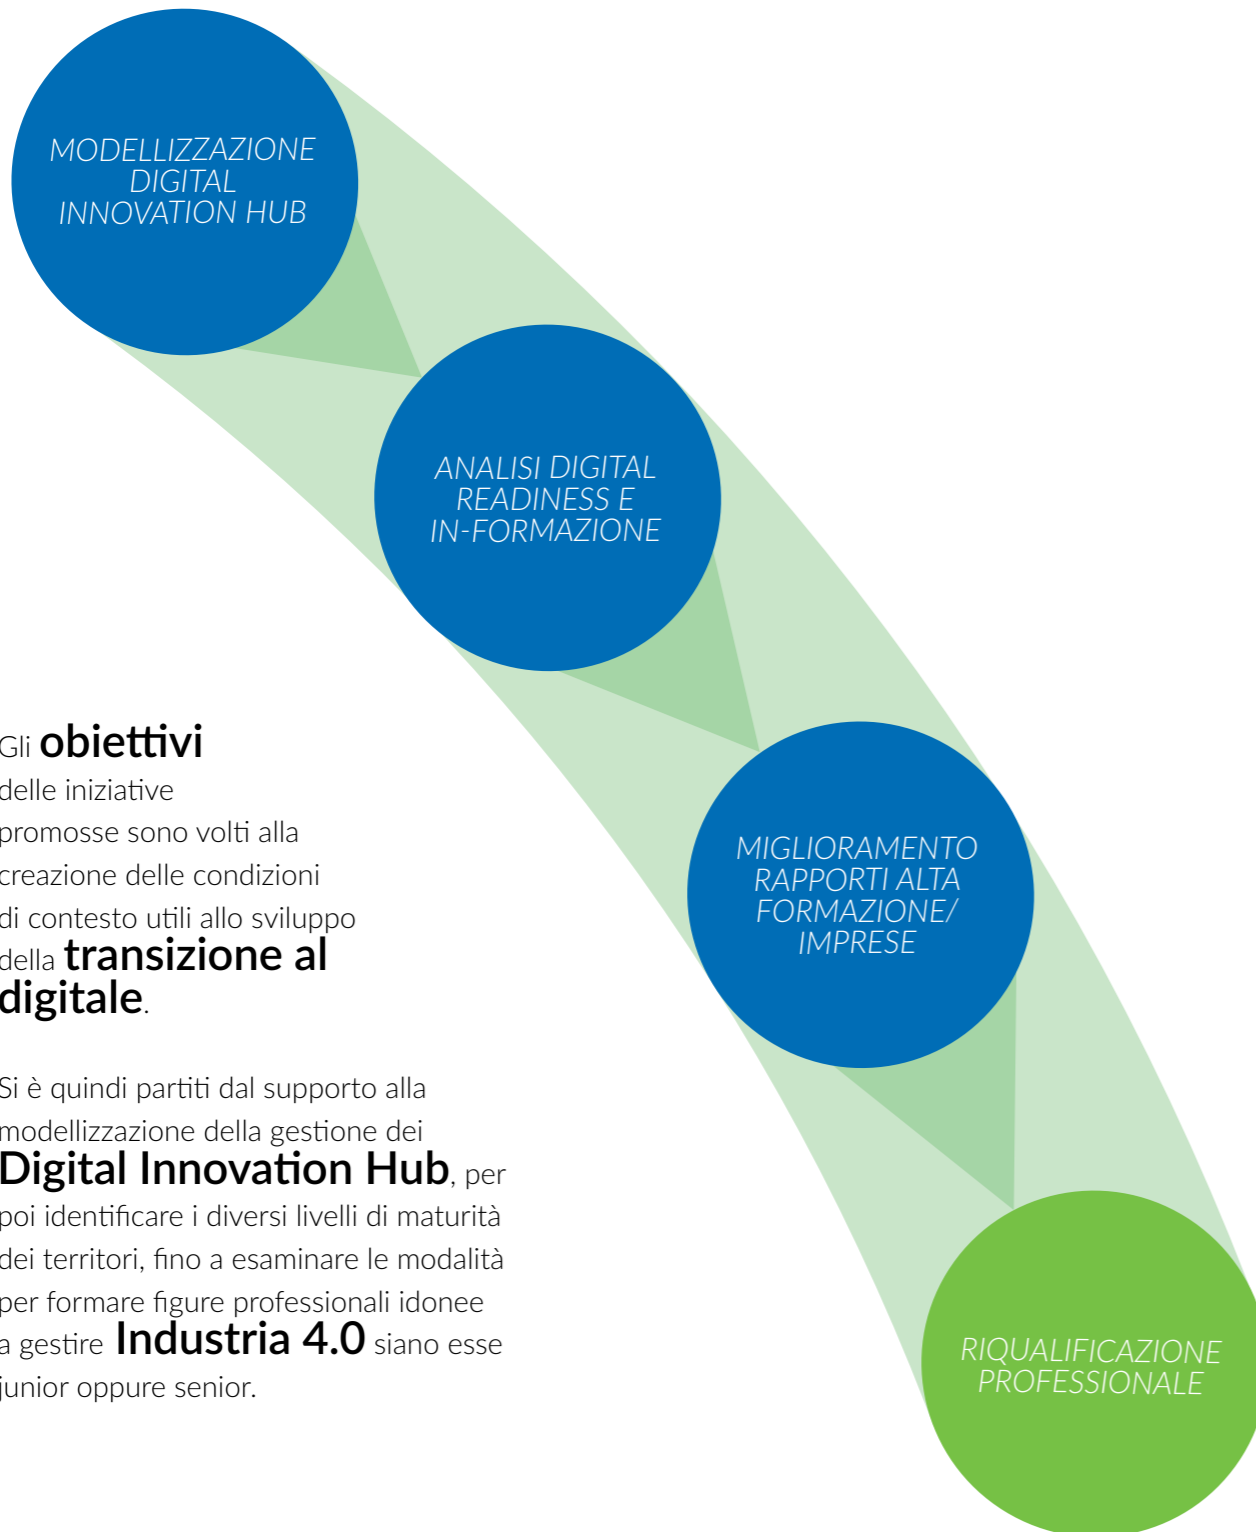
MODELLIZZAZIONE DIGITAL INNOVATION HUB

ANALISI DIGITAL READINESS E IN-FORMAZIONE

MIGLIORAMENTO RAPPORTI ALTA FORMAZIONE/ IMPRESE

RIQUALIFICAZIONE PROFESSIONALE

Gli obiettivi delle iniziative promosse sono volti alla creazione delle condizioni di contesto utili allo sviluppo della transizione al digitale.

Si è quindi partiti dal supporto alla modellizzazione della gestione dei Digital Innovation Hub, per poi identificare i diversi livelli di maturità dei territori, fino a esaminare le modalità per formare figure professionali idonee a gestire Industria 4.0 siano esse junior oppure senior.